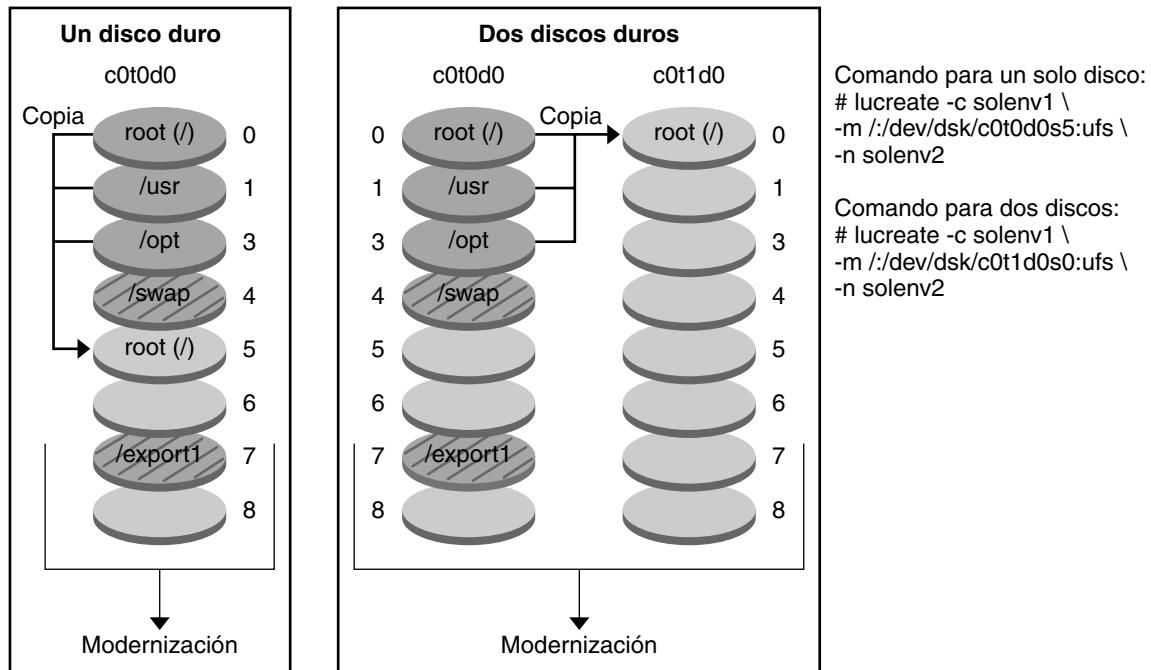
Un disco duro

c0t0d0

Copia

root (/) 0
/usr 1
/opt 3
/swap 4
root (/) 5
6
/export1 7
8

Modernización

Dos discos duros

c0t0d0

0 root (/)
1 /usr
3 /opt
4 /swap
5
6
7 /export1
8

Copia

c0t1d0

root (/) 0
1
3
4
5
6
7
8

Modernización

Comando para un solo disco:
# lucreate -c solenv1 \
-m /:/dev/dsk/c0t0d0s5:ufs \
-n solenv2

Comando para dos discos:
# lucreate -c solenv1 \
-m /:/dev/dsk/c0t1d0s0:ufs \
-n solenv2